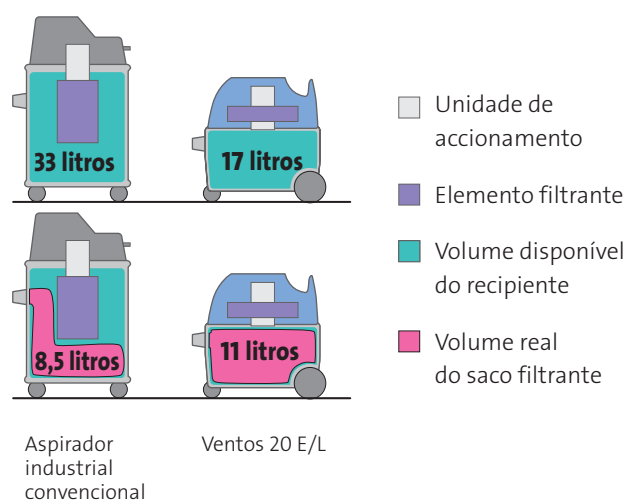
33 litros

17 litros

8,5 litros

11 litros

Unidade de accionamento

Elemento filtrante

Volume disponível do recipiente

Volume real do saco filtrante

Aspirador industrial convencional

Ventos 20 E/L